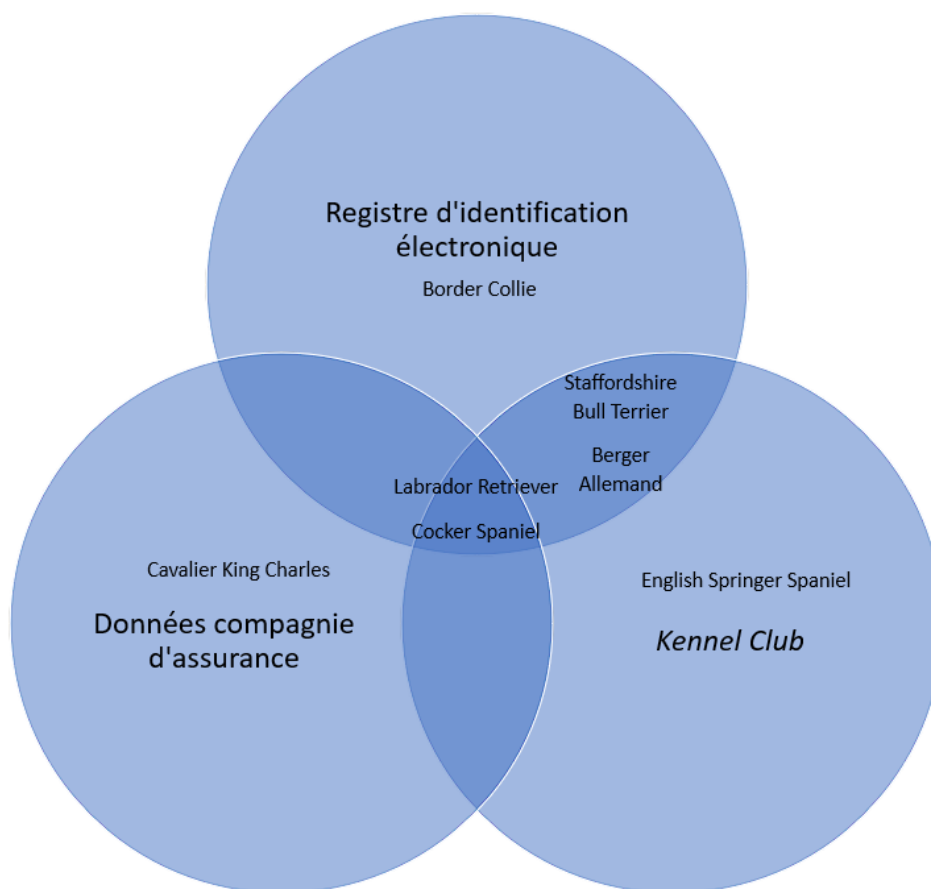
Registre d'identification électronique

Border Collie

Staffordshire Bull Terrier

Berger Allemand

Labrador Retriever

Cocker Spaniel

Cavalier King Charles

Données compagnie d'assurance

English Springer Spaniel

*Kennel Club*